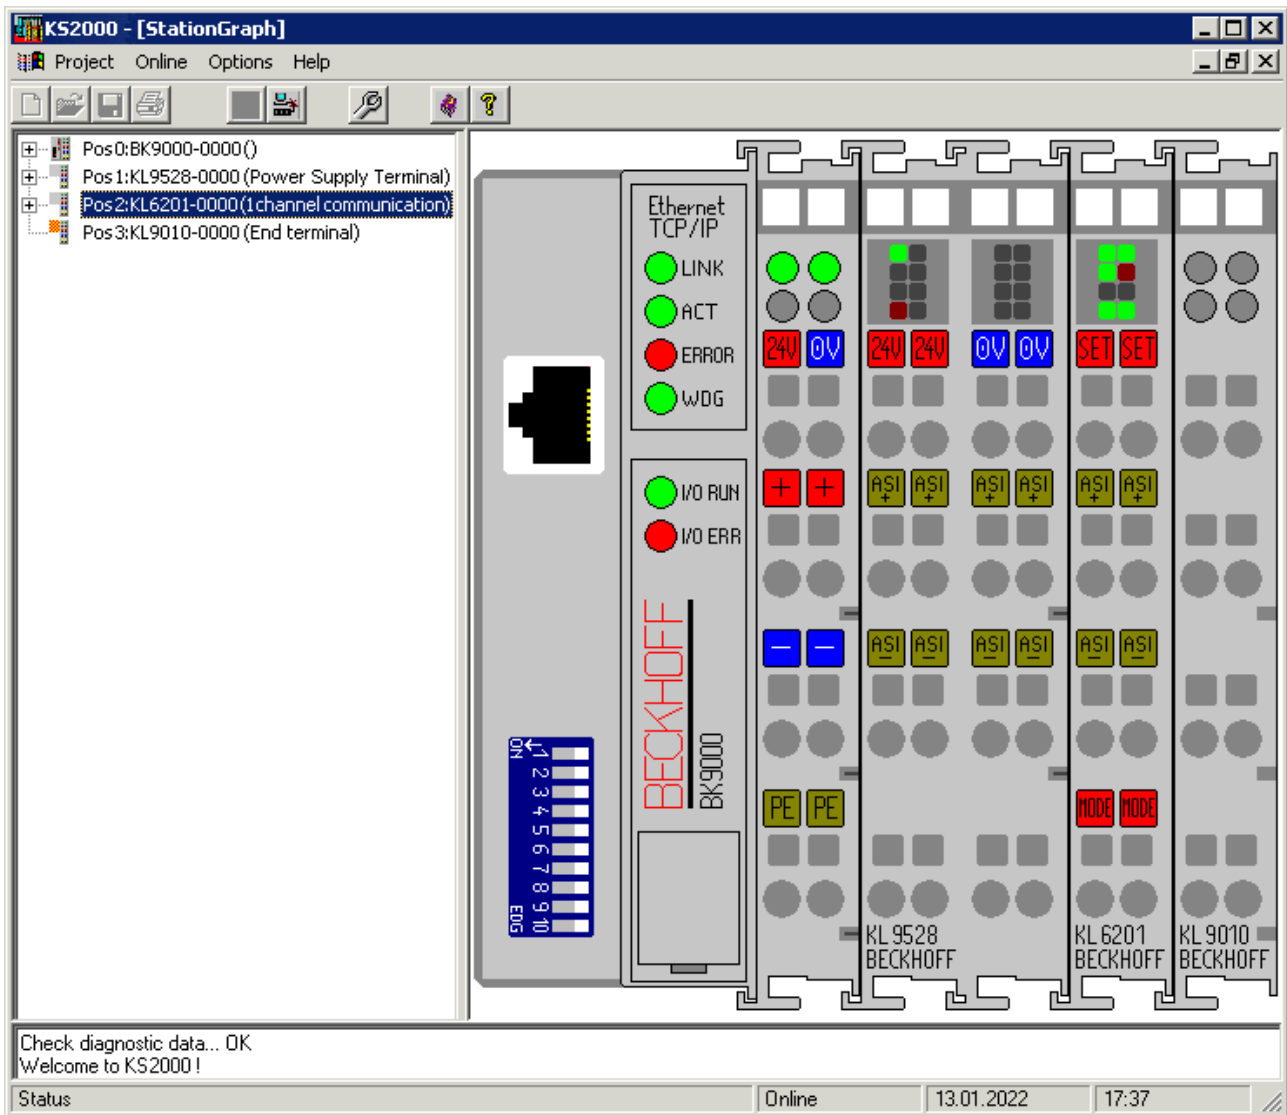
KS2000 - [StationGraph]

Project Online Options Help

Pos0:BK9000-0000()
Pos1:KL9528-0000 (Power Supply Terminal)
Pos2:KL6201-0000(1channel communication)
Pos3:KL9010-0000 (End terminal)

Ethernet TCP/IP
LINK
ACT
ERROR
WDG
I/O RUN
I/O ERR
BECKHOFF
BK9000
ON 1 2 3 4 5 6 7 8 9 10 EDG

24V 0V
+ +
− −
PE PE

24V 24V
ASI ASI
ASI ASI
KL9528
BECKHOFF

0V 0V
ASI ASI
ASI ASI

SET SET
ASI ASI
ASI ASI
MODE MODE
KL6201
BECKHOFF

KL9010
BECKHOFF

Check diagnostic data... OK
Welcome to KS2000 !

Status | Online | 13.01.2022 | 17:37